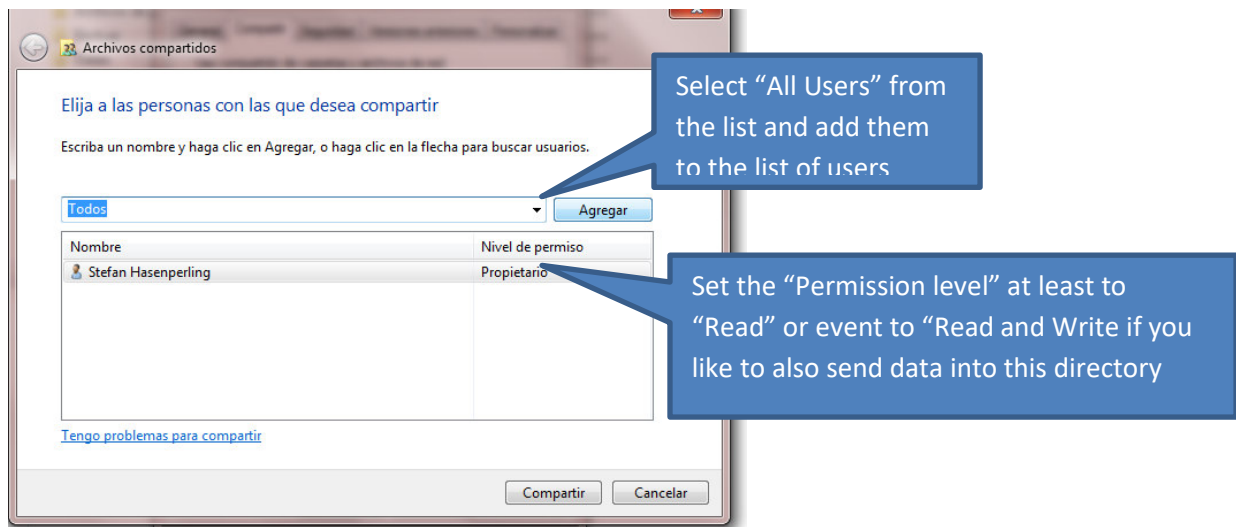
Archivos compartidos

Elija a las personas con las que desea compartir

Escriba un nombre y haga clic en Agregar, o haga clic en la flecha para buscar usuarios.

Todos

Agregar

| Nombre | Nivel de permiso |
|---|---|
| Stefan Hasenperling | Propietario |

Tengo problemas para compartir

Compartir

Cancelar

Select “All Users” from the list and add them to the list of users

Set the “Permission level” at least to “Read” or event to “Read and Write if you like to also send data into this directory